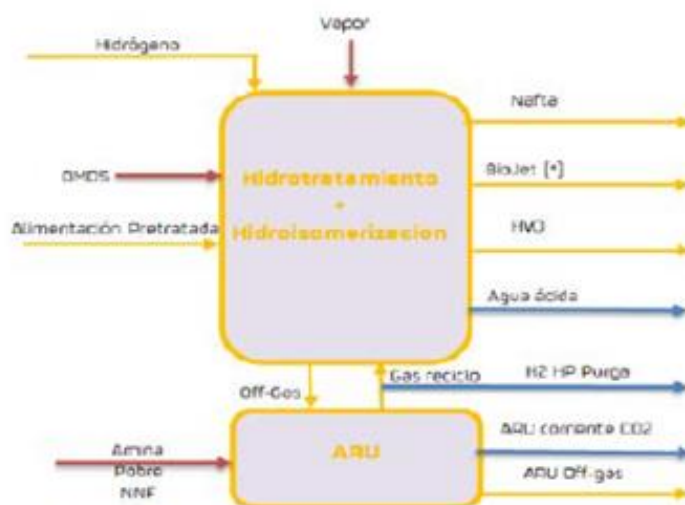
Vapor

Hidrógeno

DMDS

Alimentación Pretratada

Hidrotratamiento + Hidroisomerizacion

Nafta

BioJet (*)

HVO

Agua ácida

Off-Gas

Gas reciclo

H2 HP Purga

Amina Pobre NNF

ARU

ARU corriente CO2

ARU Off-gas